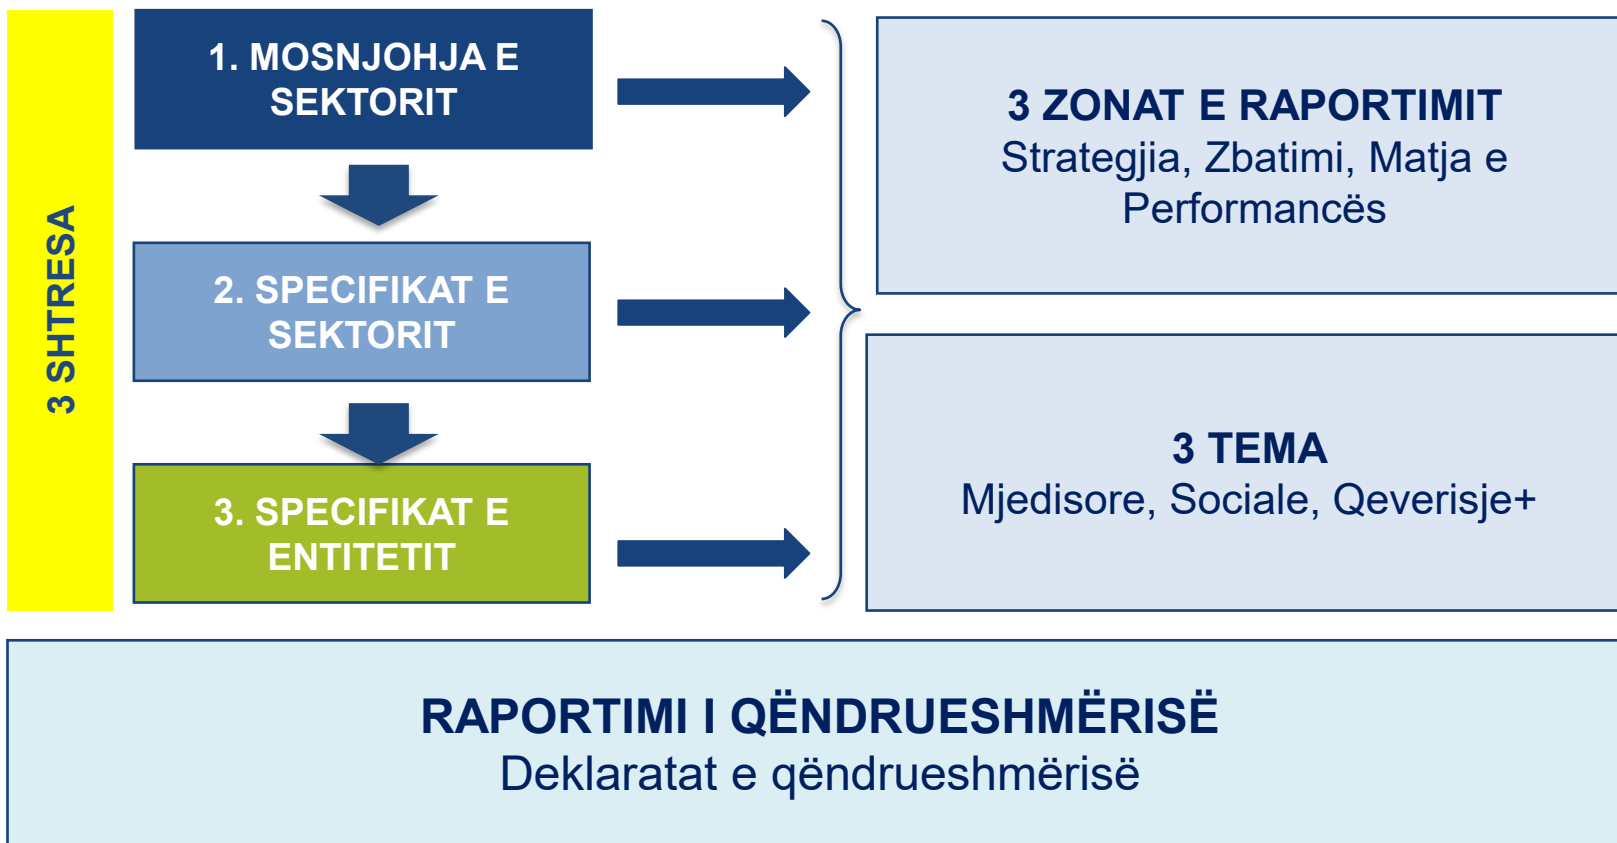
3 SHTRESA

1. MOSNJOHJA E SEKTORIT

2. SPECIFIKAT E SEKTORIT

3. SPECIFIKAT E ENTITETIT

3 ZONAT E RAPORTIMIT
Strategjia, Zbatimi, Matja e Performancës

3 TEMA
Mjedisore, Sociale, Qeverisje+

RAPORTIMI I QËNDRUESHMËRISË
Deklaratat e qëndrueshmërisë